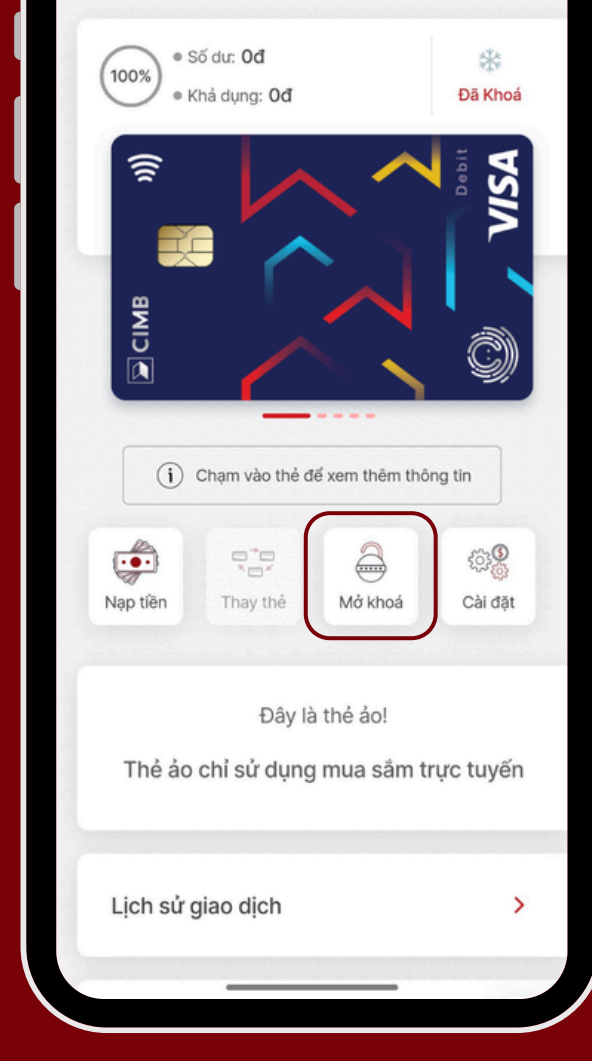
100%

Số dư: 0đ
Khả dụng: 0đ

Đã Khoá

Debit
VISA
CIMB

Chạm vào thẻ để xem thêm thông tin

Nạp tiền
Thay thẻ
Mở khoá
Cài đặt

Đây là thẻ ảo!

Thẻ ảo chỉ sử dụng mua sắm trực tuyến

Lịch sử giao dịch
>